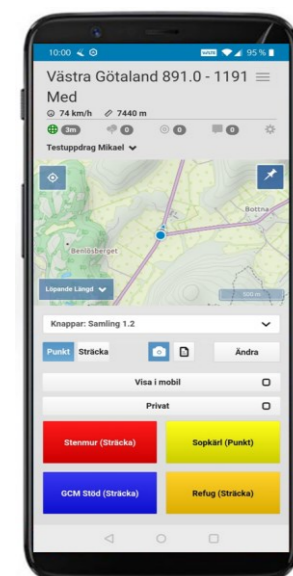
10:00 95 %

Västra Götaland 891.0 - 1191 Med

74 km/h 7440 m

3m 0 0 0

Testuppdrag Mikael

Bottna

Benlösberget

Löpande Längd

Knappar: Samling 1.2

Punkt Sträcka

Ändra

Visa i mobil

Privat

Stenmur (Sträcka)

Sopkärl (Punkt)

GCM Stöd (Sträcka)

Refug (Sträcka)